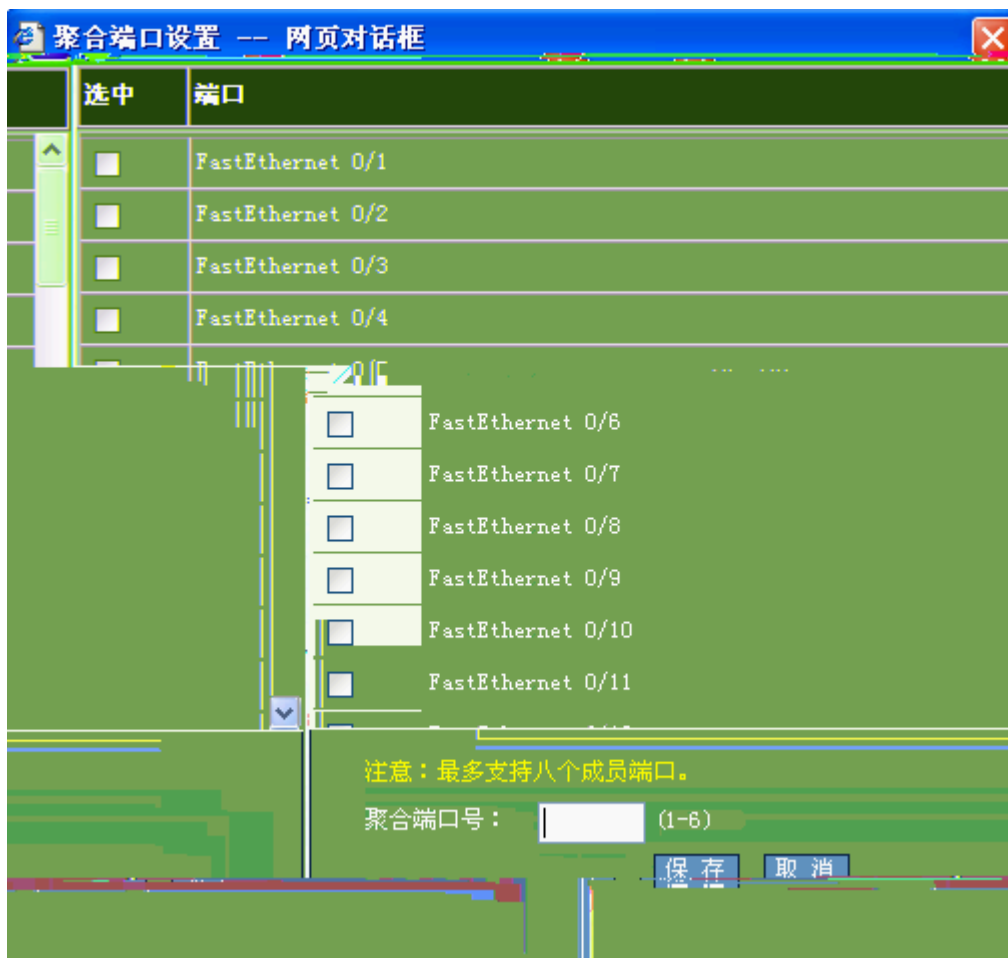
聚合端口设置 -- 网页对话框

| 选中 | 端口 |
|---|---|
| | FastEthernet 0/1 |
| | FastEthernet 0/2 |
| | FastEthernet 0/3 |
| | FastEthernet 0/4 |
| | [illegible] |
| | FastEthernet 0/6 |
| | FastEthernet 0/7 |
| | FastEthernet 0/8 |
| | FastEthernet 0/9 |
| | FastEthernet 0/10 |
| | FastEthernet 0/11 |
| | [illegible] |

注意：最多支持八个成员端口。

聚合端口号： (1-6)

保存 取消